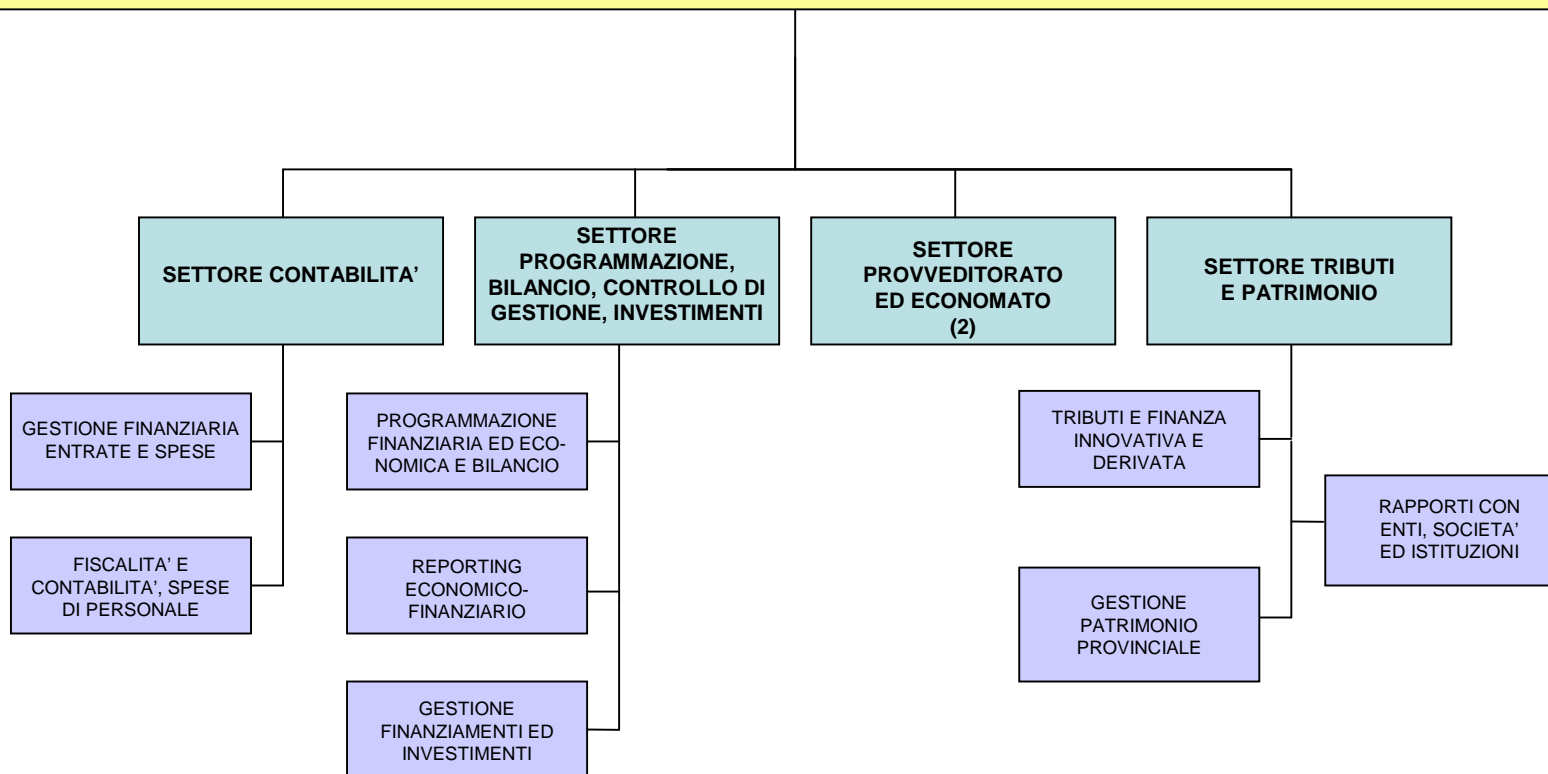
SETTORE CONTABILITA'

SETTORE PROGRAMMAZIONE, BILANCIO, CONTROLLO DI GESTIONE, INVESTIMENTI

SETTORE PROVVEDITORATO ED ECONOMATO (2)

SETTORE TRIBUTI E PATRIMONIO

GESTIONE FINANZIARIA ENTRATE E SPESE

FISCALITA' E CONTABILITA', SPESE DI PERSONALE

PROGRAMMAZIONE FINANZIARIA ED ECONOMICA E BILANCIO

REPORTING ECONOMICO-FINANZIARIO

GESTIONE FINANZIAMENTI ED INVESTIMENTI

TRIBUTI E FINANZA INNOVATIVA E DERIVATA

RAPPORTI CON ENTI, SOCIETA' ED ISTITUZIONI

GESTIONE PATRIMONIO PROVINCIALE